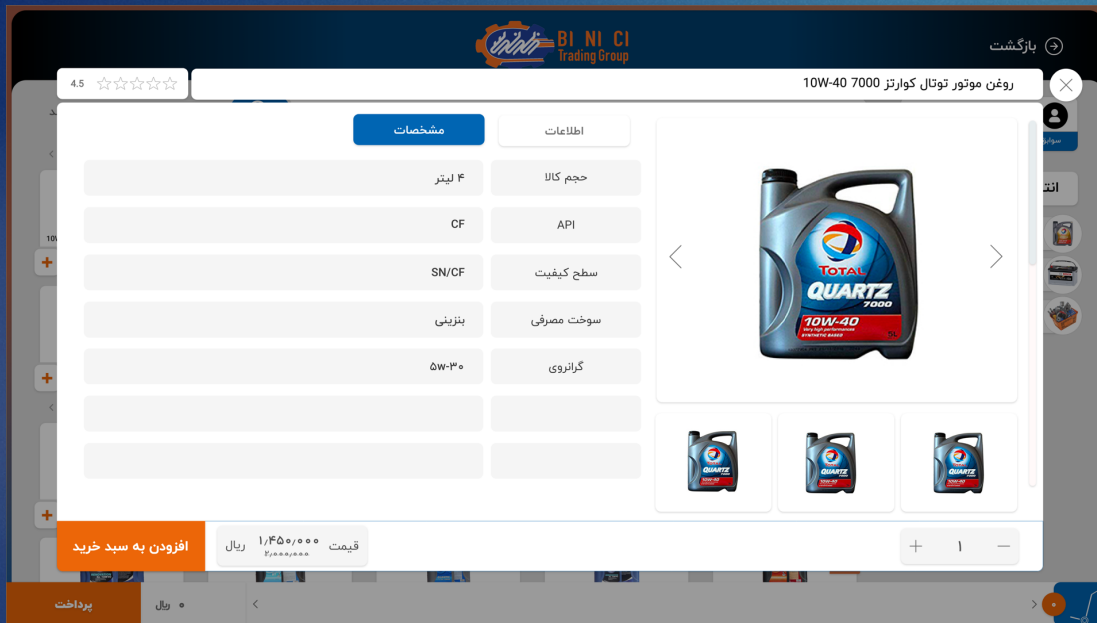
BI NI CI
Trading Group
بازگشت
روغن موتور توتال کوارتز 7000 10W-40
4.5
اطلاعات
مشخصات

| | |
|---|---|
| حجم کالا | ۴ لیتر |
| API | CF |
| سطح کیفیت | SN/CF |
| سوخت مصرفی | بنزینی |
| گرانروی | ۵w-۳۰ |
| | |
| | |

TOTAL
QUARTZ 7000
10W-40
Very high performance
SYNTHETIC BASED
5L

افزودن به سبد خرید
ریال
۱,۴۵۰,۰۰۰
۲,۰۰۰,۰۰۰
قیمت
۱
پرداخت
۰ ریال
۰